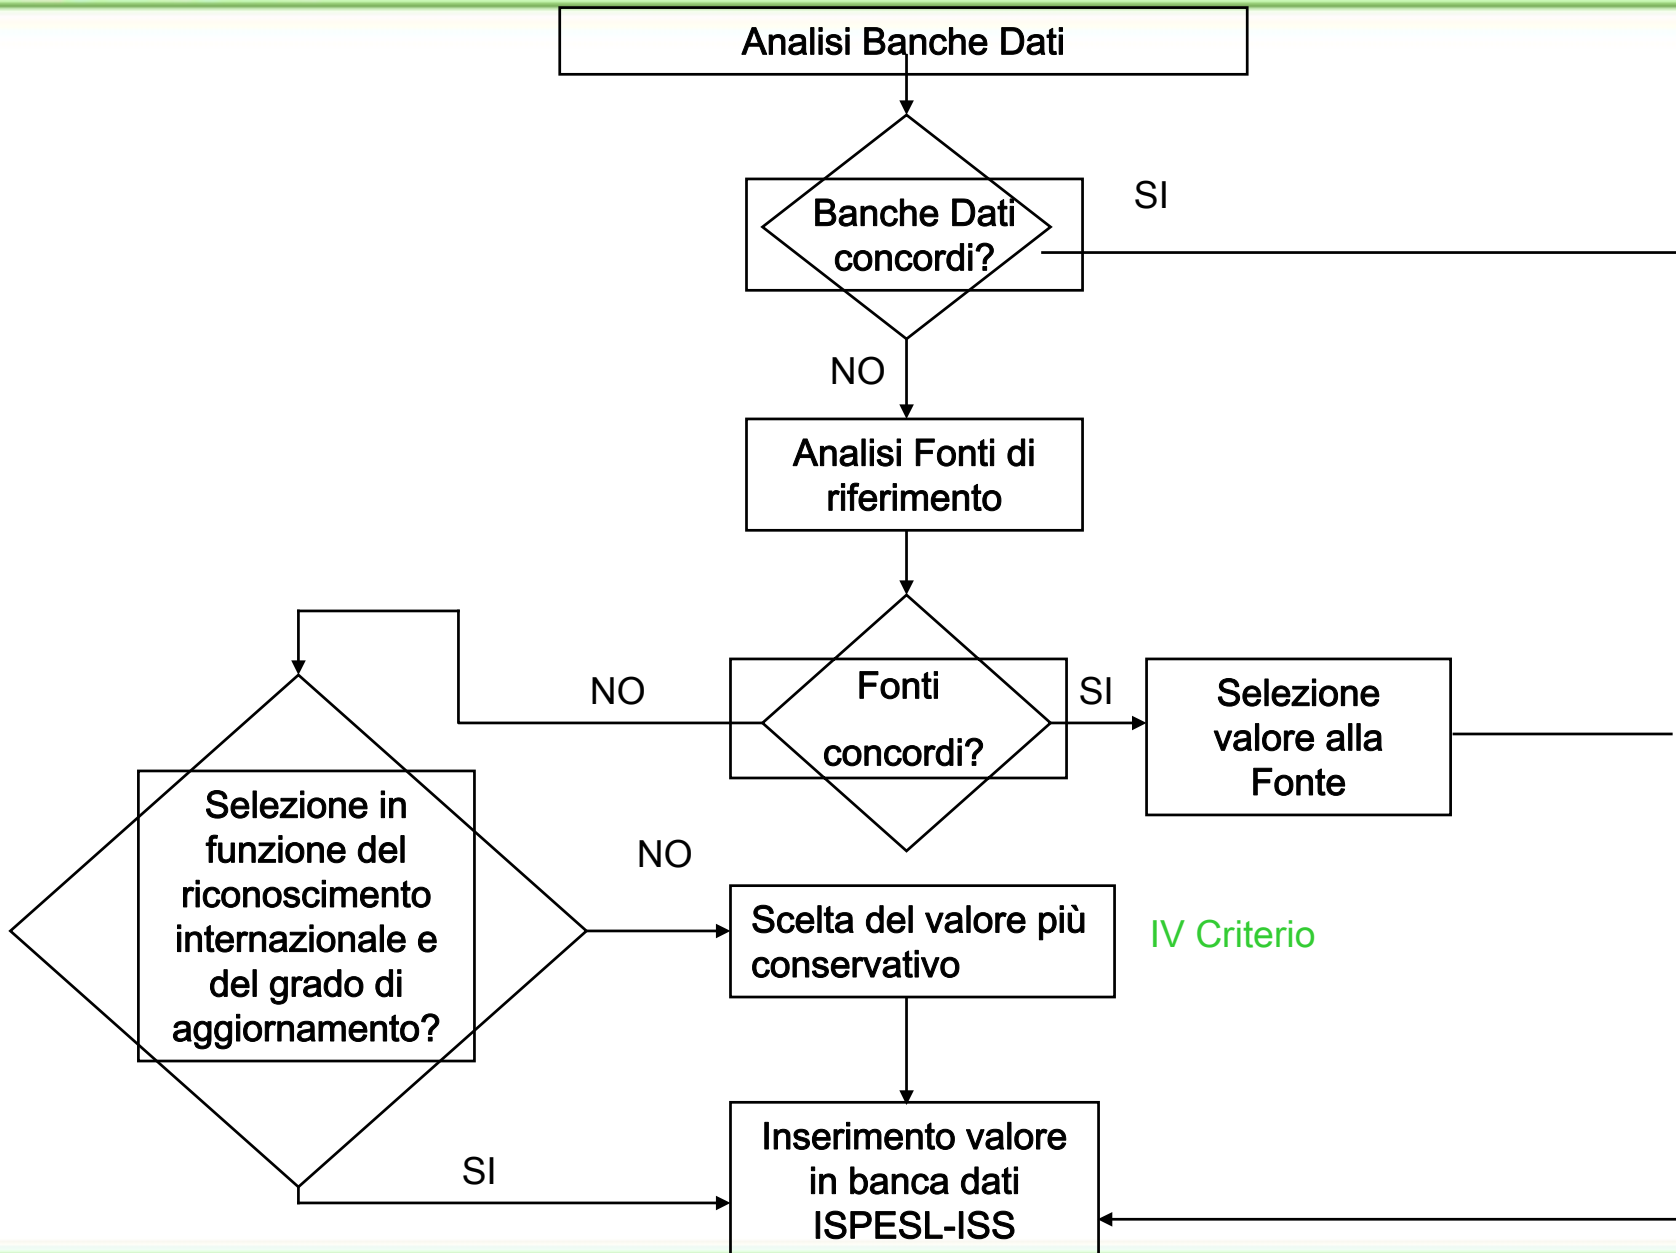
Analisi Banche Dati

Banche Dati concordi?

SI

NO

Analisi Fonti di riferimento

NO

Fonti concordi?

SI

Selezione valore alla Fonte

Selezione in funzione del riconoscimento internazionale e del grado di aggiornamento?

NO

Scelta del valore più conservativo

IV Criterio

SI

Inserimento valore in banca dati ISPESL-ISS